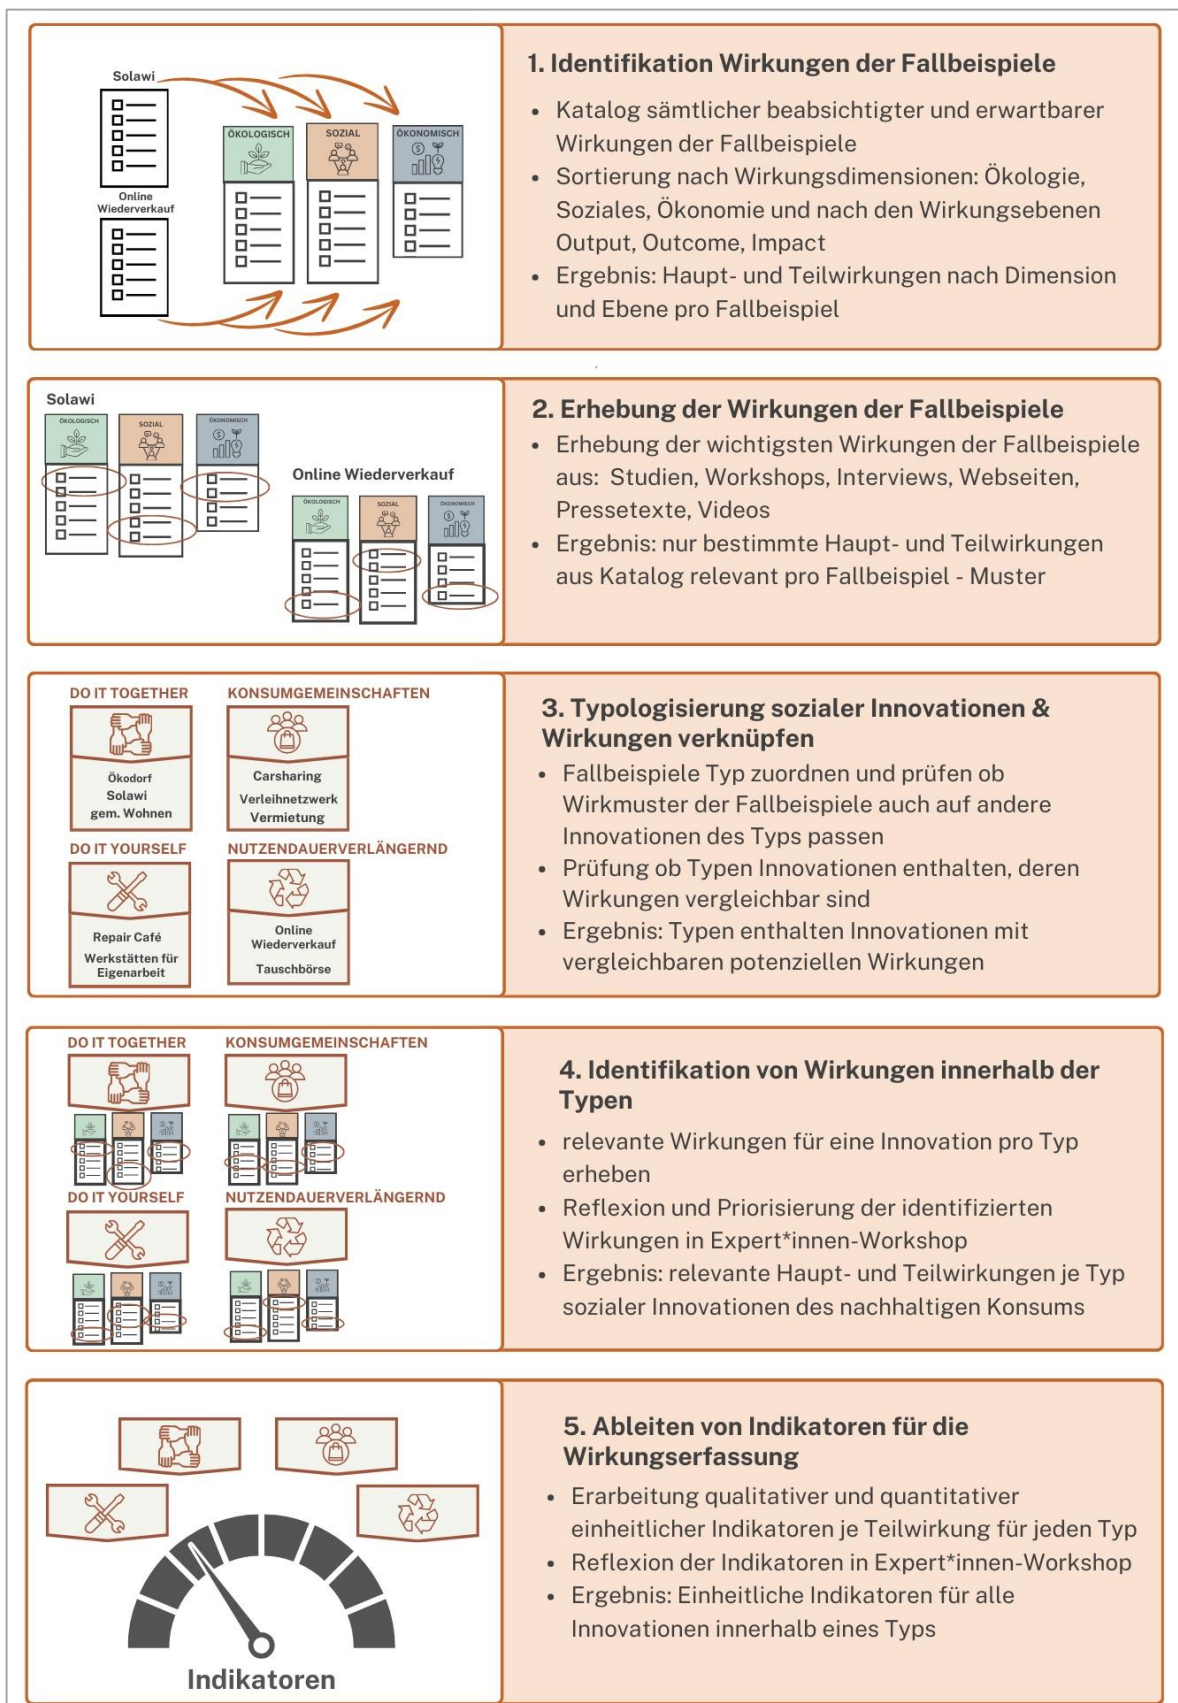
Solawi

Online Wiederverkauf

ÖKOLOGISCH

SOZIAL

ÖKONOMISCH

1. Identifikation Wirkungen der Fallbeispiele

• Katalog sämtlicher beabsichtigter und erwartbarer Wirkungen der Fallbeispiele
• Sortierung nach Wirkungsdimensionen: Ökologie, Soziales, Ökonomie und nach den Wirkungsebenen Output, Outcome, Impact
• Ergebnis: Haupt- und Teilwirkungen nach Dimension und Ebene pro Fallbeispiel

Solawi

ÖKOLOGISCH

SOZIAL

ÖKONOMISCH

Online Wiederverkauf

ÖKOLOGISCH

SOZIAL

ÖKONOMISCH

2. Erhebung der Wirkungen der Fallbeispiele

• Erhebung der wichtigsten Wirkungen der Fallbeispiele aus: Studien, Workshops, Interviews, Webseiten, Pressetexte, Videos
• Ergebnis: nur bestimmte Haupt- und Teilwirkungen aus Katalog relevant pro Fallbeispiel - Muster

DO IT TOGETHER

Ökodorf
Solawi
gem. Wohnen

KONSUMGEMEINSCHAFTEN

Carsharing
Verleihnetzwerk
Vermietung

DO IT YOURSELF

Repair Café
Werkstätten für Eigenarbeit

NUTZENDAUERVERLÄNGERND

Online Wiederverkauf
Tauschbörse

3. Typologisierung sozialer Innovationen & Wirkungen verknüpfen

• Fallbeispiele Typ zuordnen und prüfen ob Wirkmuster der Fallbeispiele auch auf andere Innovationen des Typs passen
• Prüfung ob Typen Innovationen enthalten, deren Wirkungen vergleichbar sind
• Ergebnis: Typen enthalten Innovationen mit vergleichbaren potenziellen Wirkungen

DO IT TOGETHER

KONSUMGEMEINSCHAFTEN

DO IT YOURSELF

NUTZENDAUERVERLÄNGERND

4. Identifikation von Wirkungen innerhalb der Typen

• relevante Wirkungen für eine Innovation pro Typ erheben
• Reflexion und Priorisierung der identifizierten Wirkungen in Expert*innen-Workshop
• Ergebnis: relevante Haupt- und Teilwirkungen je Typ sozialer Innovationen des nachhaltigen Konsums

Indikatoren

5. Ableiten von Indikatoren für die Wirkungserfassung

• Erarbeitung qualitativer und quantitativer einheitlicher Indikatoren je Teilwirkung für jeden Typ
• Reflexion der Indikatoren in Expert*innen-Workshop
• Ergebnis: Einheitliche Indikatoren für alle Innovationen innerhalb eines Typs